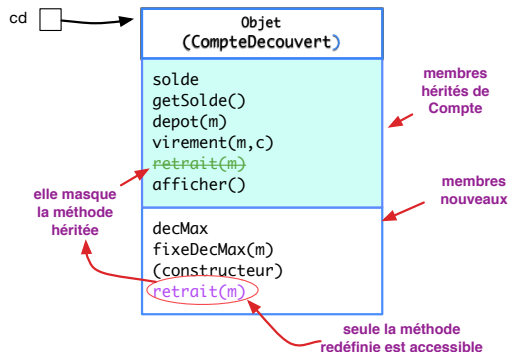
cd

Objet
(CompteDecouvert)

solde
getSolde()
depot(m)
virement(m,c)
~~retrait(m)~~
afficher()

decMax
fixeDecMax(m)
(constructeur)
retrait(m)

membres hérités de Compte

membres nouveaux

elle masque la méthode héritée

seule la méthode redéfinie est accessible